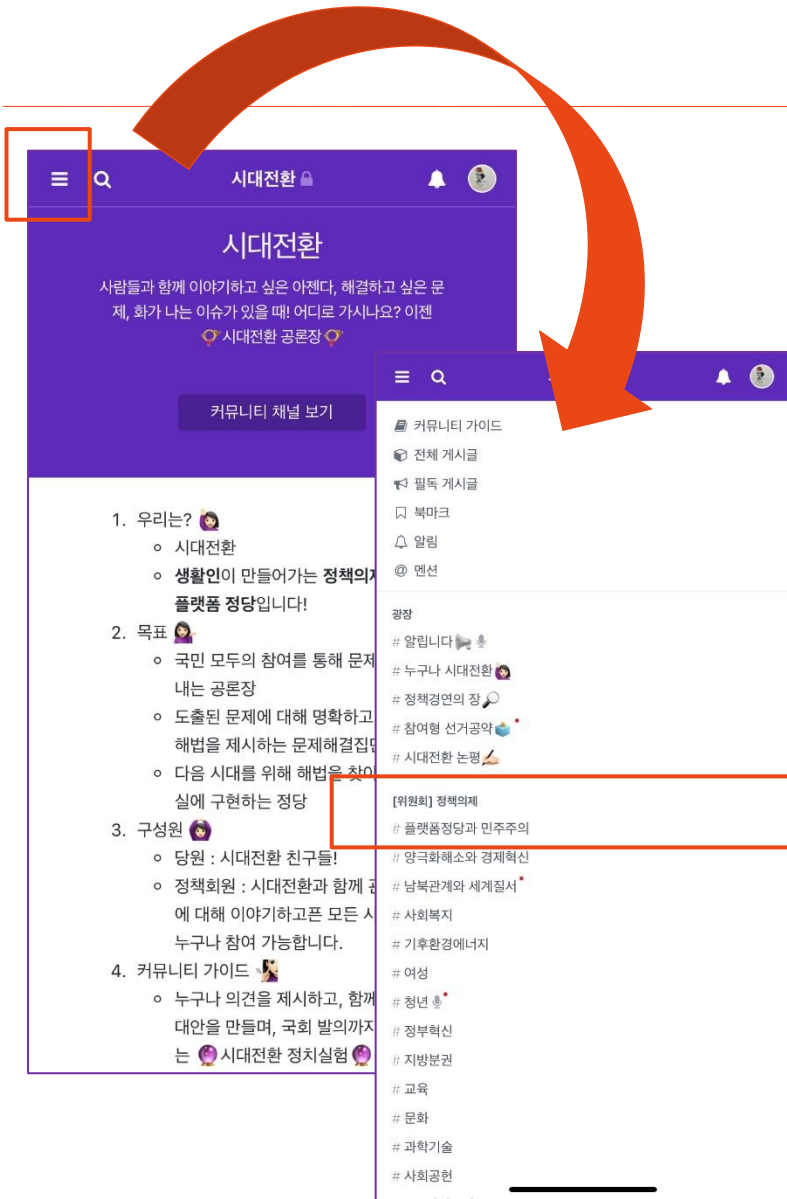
시대전환

시대전환

사람들과 함께 이야기하고 싶은 아젠다, 해결하고 싶은 문제, 화가 나는 이슈가 있을 때! 어디로 가시나요? 이젠 시대전환 공론장

커뮤니티 채널 보기

1. 우리는?
   - 시대전환
   - **생활인**이 만들어가는 **정책의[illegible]** **플랫폼 정당**입니다!
2. 목표
   - 국민 모두의 참여를 통해 문제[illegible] 내는 공론장
   - 도출된 문제에 대해 명확하고 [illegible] 해법을 제시하는 문제해결집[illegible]
   - 다음 시대를 위해 해법을 찾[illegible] 실에 구현하는 정당
3. 구성원
   - 당원 : 시대전환 친구들!
   - 정책회원 : 시대전환과 함께 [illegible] 에 대해 이야기하고픈 모든 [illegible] 누구나 참여 가능합니다.
4. 커뮤니티 가이드
   - 누구나 의견을 제시하고, 함께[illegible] 대안을 만들며, 국회 발의까지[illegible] 는 시대전환 정치실험

커뮤니티 가이드
전체 게시글
필독 게시글
북마크
알림
멘션

광장
# 알립니다
# 누구나 시대전환
# 정책경연의 장
# 참여형 선거공약
# 시대전환 논평

[위원회] 정책의제
# 플랫폼정당과 민주주의
# 양극화해소와 경제혁신
# 남북관계와 세계질서
# 사회복지
# 기후환경에너지
# 여성
# 청년
# 정부혁신
# 지방분권
# 교육
# 문화
# 과학기술
# 사회공헌